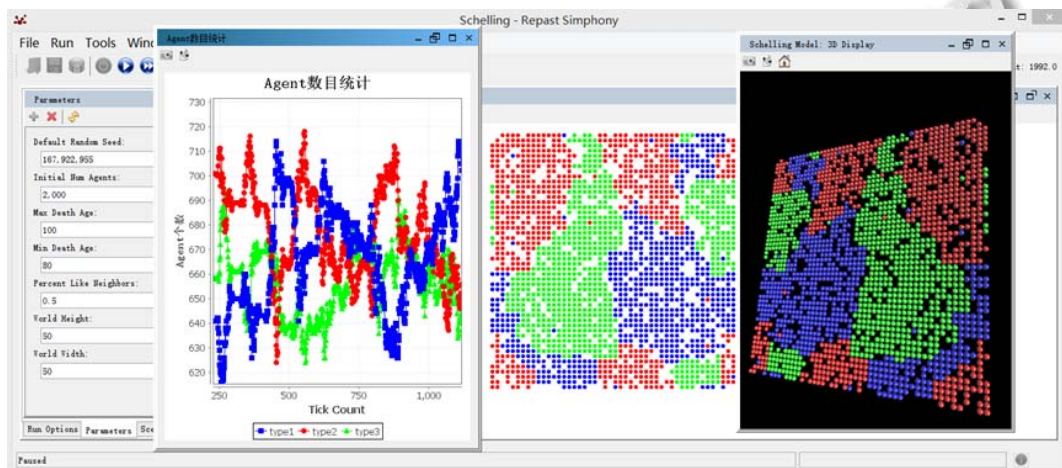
Schelling - Repast Simphony

File Run Tools Wind

Parameters

Default Random Seed:
167,922,955
Initial Num Agents:
2,000
Max Death Age:
100
Min Death Age:
80
Percent Like Neighbors:
0.5
World Height:
50
World Width:
50

Run Options Parameters Sce

Paused

Agent数目统计

Agent数目统计

730
720
710
700
690
680
670
660
650
640
630
620

Agent个数

250 500 750 1,000

Tick Count

type1 type2 type3

Schelling Model: 3D Display

t: 1992.0